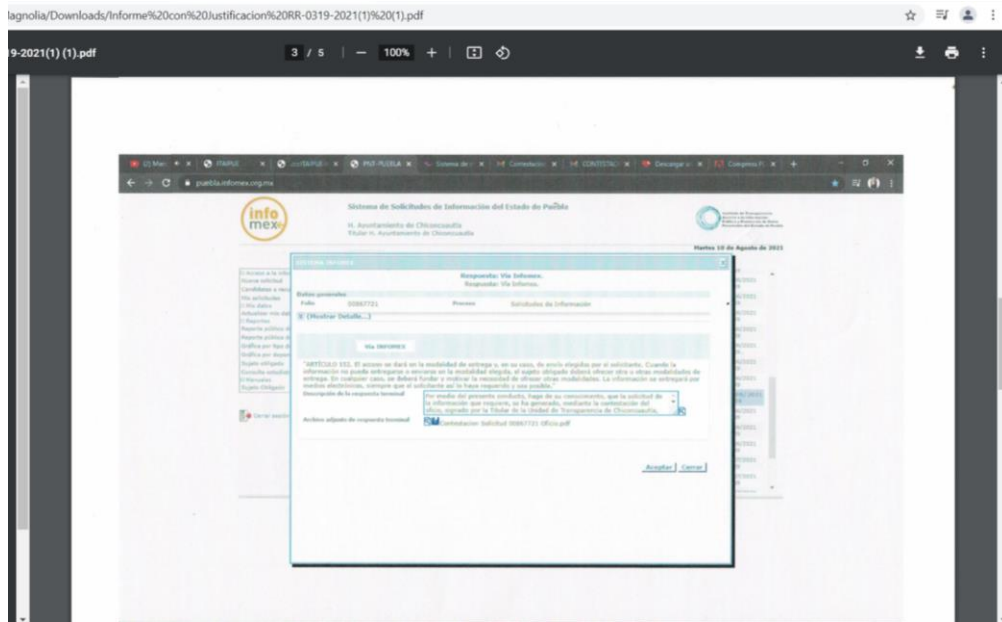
lagnolia/Downloads/Informe%20con%20Justificacion%20RR-0319-2021(1)%20(1).pdf

19-2021(1) (1).pdf

3 / 5 | — 100% + |

puebla.infomex.org.mx

Sistema de Solicitudes de Información del Estado de Puebla

H. Ayuntamiento de Chiconcuautla
Titular H. Ayuntamiento de Chiconcuautla

Martes 10 de Agosto de 2021

Respuesta: Vía Infomex.
Responder: Vía Infomex.

Datos generales
Folio 00867721 Proceso Solicitudes de Información
(Mostrar Detalle...)

Vía INFOMEX

"ARTÍCULO 151. El acceso se dará en la modalidad de entrega y, en su caso, de envío elegidos por el solicitante. Cuando la información no pueda entregarse o enviarse en la modalidad elegida, el sujeto obligado deberá ofrecer otra u otras modalidades de entrega. En cualquier caso, se deberá fundar y motivar la necesidad de ofrecer otras modalidades. La información se entregará por medios electrónicos, siempre que el solicitante así lo haya requerido y sea posible."

Descripción de la respuesta terminal
Por medio del presente conducto, hago de su conocimiento, que la solicitud de la información que requiere, se ha generado, mediante la contestación del oficio, signado por la Titular de la Unidad de Transparencia de Chiconcuautla,

Archivo adjunto de respuesta terminal
Contestacion Solicitud 00867721 Oficio.pdf

Aceptar | Cerrar